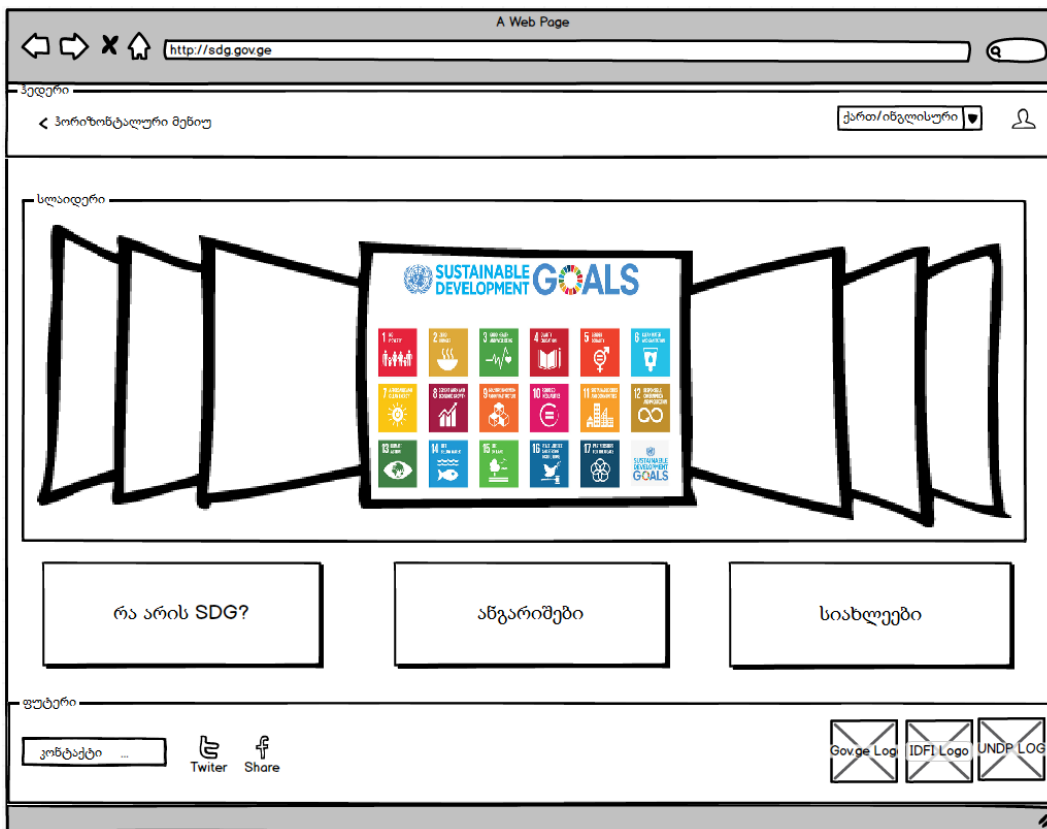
A Web Page

http://sdg.gov.ge

ჰედერი

ჰორიზონტალური მენიუ

ქართ/ინგლისური

სლაიდერი

SUSTAINABLE DEVELOPMENT GOALS

SUSTAINABLE DEVELOPMENT GOALS

რა არის SDG?

ანგარიშები

სიახლეები

ფუტერი

კონტაქტი ...

Twitter

Share

Gov.ge Logo

IDFI Logo

UNDP LOG